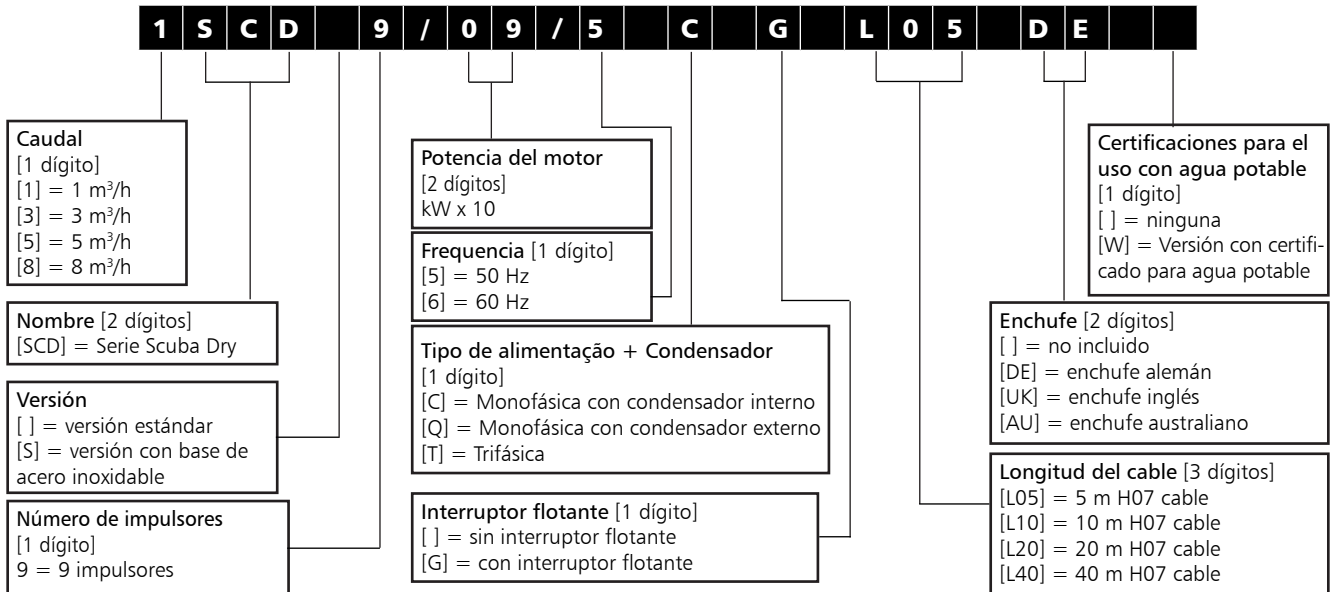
| 1 | S | C | D |  | 9 | / | 0 | 9 | / | 5 |  | C |  | G |  | L | 0 | 5 |  | D | E |  |
|---|---|---|---|---|---|---|---|---|---|---|---|---|---|---|---|---|---|---|---|---|---|---|

Caudal
[1 dígito]
[1] = 1 m³/h
[3] = 3 m³/h
[5] = 5 m³/h
[8] = 8 m³/h

Nombre [2 dígitos]
[SCD] = Serie Scuba Dry

Versión
[ ] = versión estándar
[S] = versión con base de acero inoxidable

Número de impulsores
[1 dígito]
9 = 9 impulsores

Potencia del motor
[2 dígitos]
kW x 10

Frequencia [1 dígito]
[5] = 50 Hz
[6] = 60 Hz

Tipo de alimentação + Condensador
[1 dígito]
[C] = Monofásica con condensador interno
[Q] = Monofásica con condensador externo
[T] = Trifásica

Interruptor flotante [1 dígito]
[ ] = sin interruptor flotante
[G] = con interruptor flotante

Certificaciones para el uso con agua potable
[1 dígito]
[ ] = ninguna
[W] = Versión con certificado para agua potable

Enchufe [2 dígitos]
[ ] = no incluido
[DE] = enchufe alemán
[UK] = enchufe inglés
[AU] = enchufe australiano

Longitud del cable [3 dígitos]
[L05] = 5 m H07 cable
[L10] = 10 m H07 cable
[L20] = 20 m H07 cable
[L40] = 40 m H07 cable